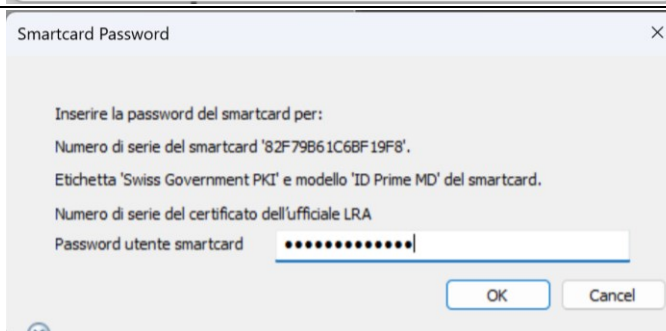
Smartcard Password

×

Inserire la password del smartcard per:

Numero di serie del smartcard '82F79B61C6BF19F8'.

Etichetta 'Swiss Government PKI' e modello 'ID Prime MD' del smartcard.

Numero di serie del certificato dell'ufficiale LRA

Password utente smartcard ••••••••••••••

OK Cancel